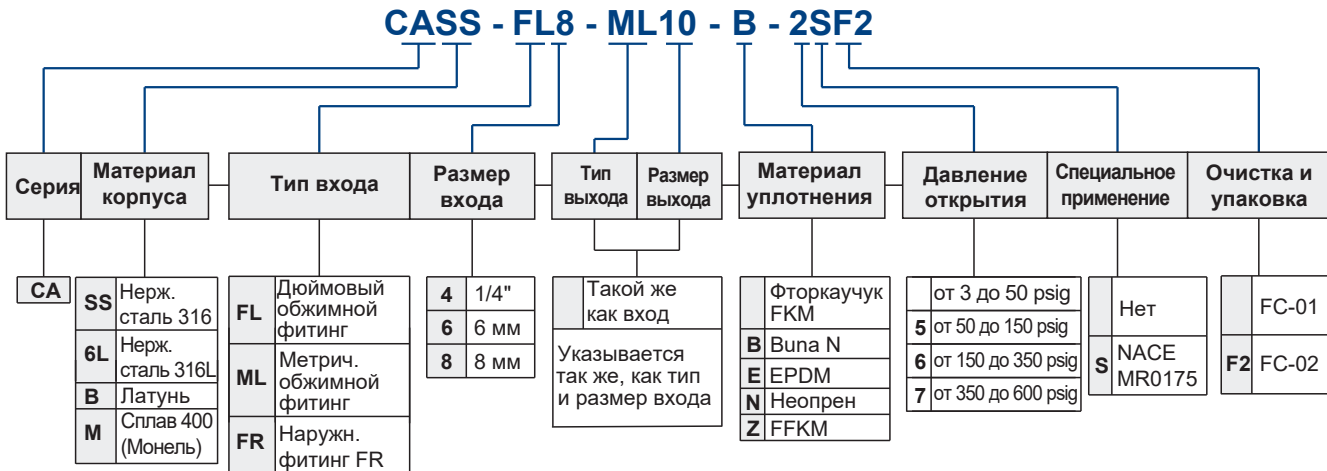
CASS - FL8 - ML10 - B - 2SF2

| Серия | Материал корпуса |
|---|---|

| CA |
|---|

| SS | Нерж. сталь 316 |
|---|---|
| 6L | Нерж. сталь 316L |
| B | Латунь |
| M | Сплав 400 (Монель) |

| Тип входа | Размер входа |
|---|---|

| FL | Дюймовый обжимной фитинг |
|---|---|
| ML | Метрич. обжимной фитинг |
| FR | Наружн. фитинг FR |

| 4 | 1/4" |
|---|---|
| 6 | 6 мм |
| 8 | 8 мм |

| Тип выхода | Размер выхода |
|---|---|

| | Такой же как вход |
|---|---|

Указывается так же, как тип и размер входа

Материал уплотнения

| | Фторкаучук FKM |
|---|---|
| B | Buna N |
| E | EPDM |
| N | Неопрен |
| Z | FFKM |

Давление открытия

| | от 3 до 50 psig |
|---|---|
| 5 | от 50 до 150 psig |
| 6 | от 150 до 350 psig |
| 7 | от 350 до 600 psig |

Специальное применение

| | Нет |
|---|---|
| S | NACE MR0175 |

Очистка и упаковка

| | FC-01 |
|---|---|
| F2 | FC-02 |